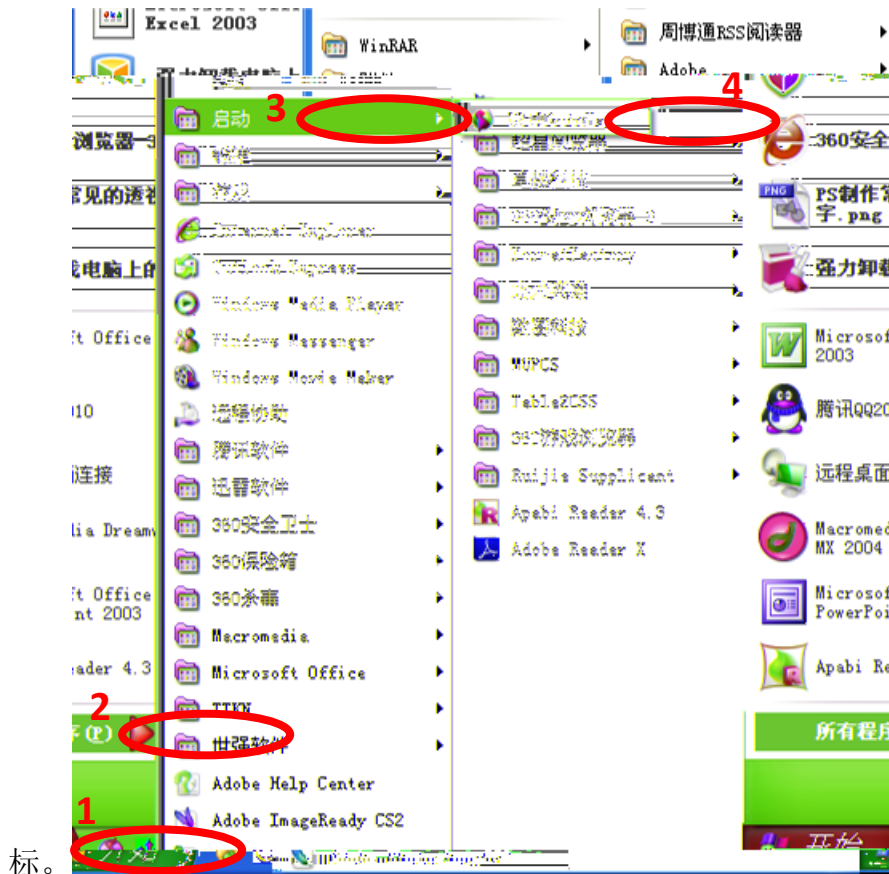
Excel 2003
WinRAR
周博通RSS阅读器
Adobe
启动
3
4
超星阅览器
360安全
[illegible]
浏览器
常见的透
PS制作
字.png
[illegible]
Internet Explorer
Outlook Express
强力卸载
电脑上的
Windows Media Player
t Office
Windows Messenger
Microsof
2003
Windows Movie Maker
010
远程协助
数字科技
腾讯QQ20
腾讯软件
MUPCS
连接
迅雷软件
Table2CSS
远程桌面
360安全卫士
360浏览器
ia Dream
360保险箱
Ruijie Supplicant
Macromed
MX 2004
360杀毒
Apabi Reader 4.3
t Office
nt 2003
Macromedia
Adobe Reader X
Microsof
PowerPoi
eader 4.3
Microsoft Office
Apabi Re
TTKN
2
(P)
世强软件
所有程序
Adobe Help Center
1
Adobe ImageReady CS2
标。
开始